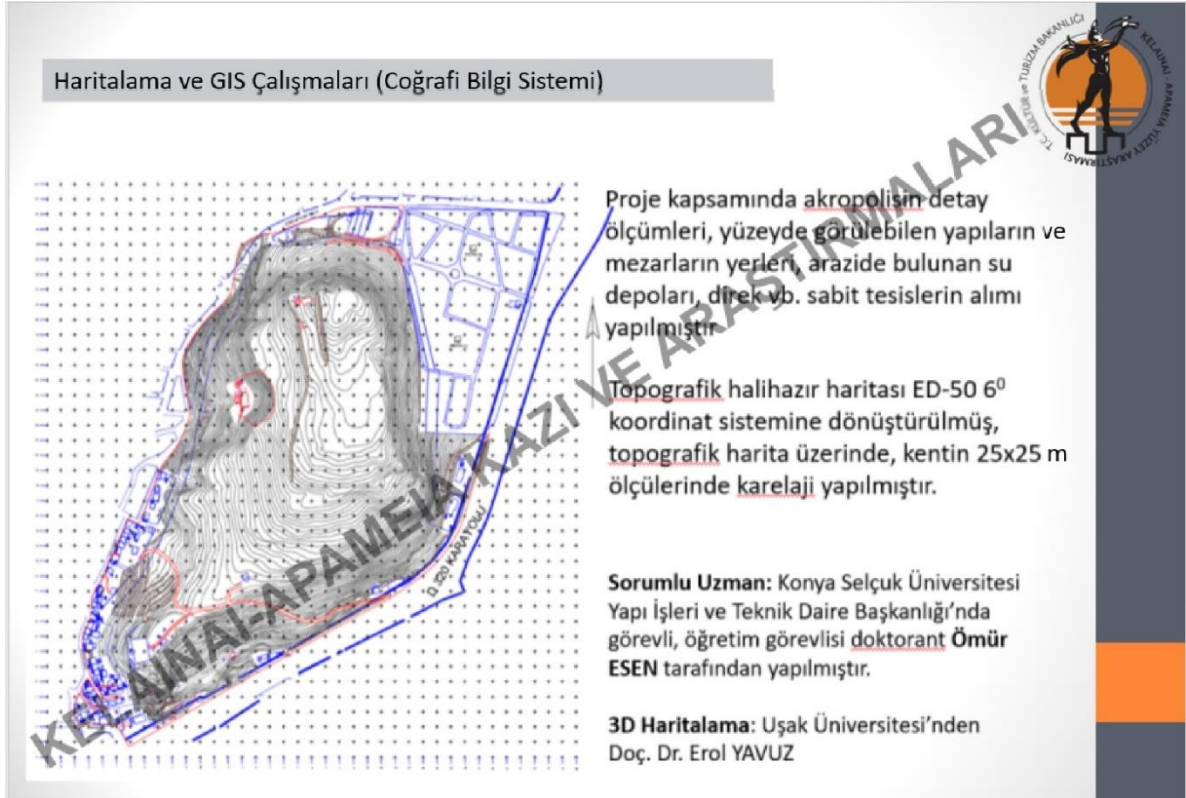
Haritalama ve GIS Çalışmaları (Coğrafi Bilgi Sistemi)

T.C. KÜLTÜR ve TURİZM BAKANLIĞI KELAINAI - APAMEIA YÜZEY ARAŞTIRMASI

KELAINAI-APAMEIA KAZI VE ARAŞTIRMALARI

Proje kapsamında akropolisin detay ölçümleri, yüzeyde görülebilen yapıların ve mezarların yerleri, arazide bulunan su depoları, direk vb. sabit tesislerin alımı yapılmıştır

Topografik halihazır haritası ED-50 $6^0$ koordinat sistemine dönüştürülmüş, topografik harita üzerinde, kentin 25x25 m ölçülerinde karelaji yapılmıştır.

D-320 KARAYOLU

Sorumlu Uzman: Konya Selçuk Üniversitesi Yapı İşleri ve Teknik Daire Başkanlığı'nda görevli, öğretim görevlisi doktorant Ömür ESEN tarafından yapılmıştır.

3D Haritalama: Uşak Üniversitesi'nden Doç. Dr. Erol YAVUZ